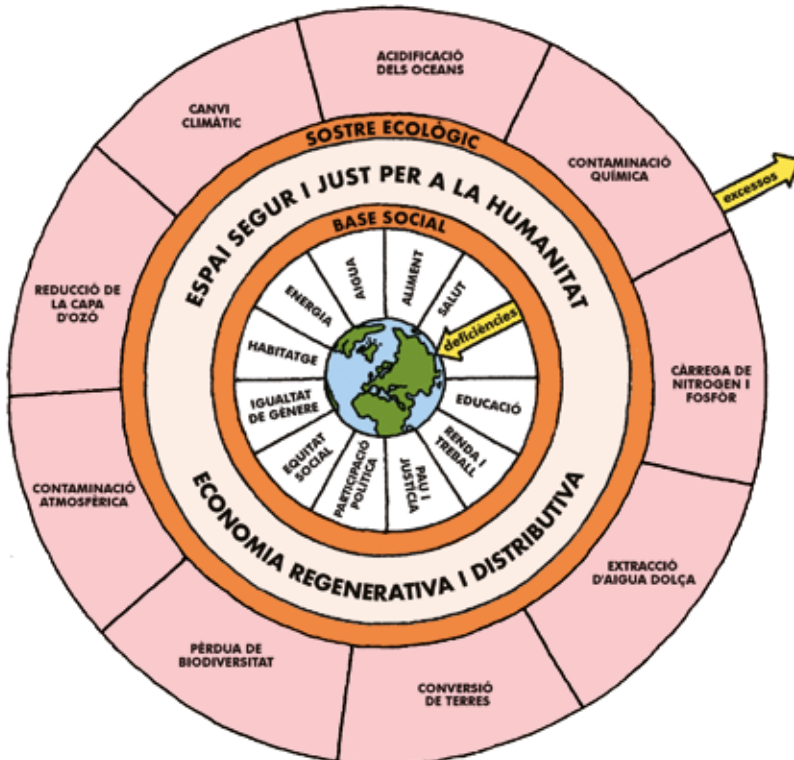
ACIDIFICACIÓ DELS OCEANS

CANVI CLIMÀTIC

CONTAMINACIÓ QUÍMICA

excessos

SOSTRE ECOLÒGIC

ESPAI SEGUR I JUST PER A LA HUMANITAT

BASE SOCIAL

REDUCCIÓ DE LA CAPA D'OZÓ

AIGUA

ALIMENT

SALUT

ENERGIA

deficiències

HABITATGE

CÀRREGA DE NITROGEN I FOSFOR

IGUALTAT DE GÈNERE

EDUCACIÓ

EQUITAT SOCIAL

RENDA I TREBALL

PARTICIPACIÓ POLÍTICA

PAU I JUSTÍCIA

CONTAMINACIÓ ATMOSFÈRICA

ECONOMIA REGENERATIVA I DISTRIBUTIVA

EXTRACCIÓ D'AIGUA DOLÇA

PÈRDUA DE BIODIVERSITAT

CONVERSIÓ DE TERRES